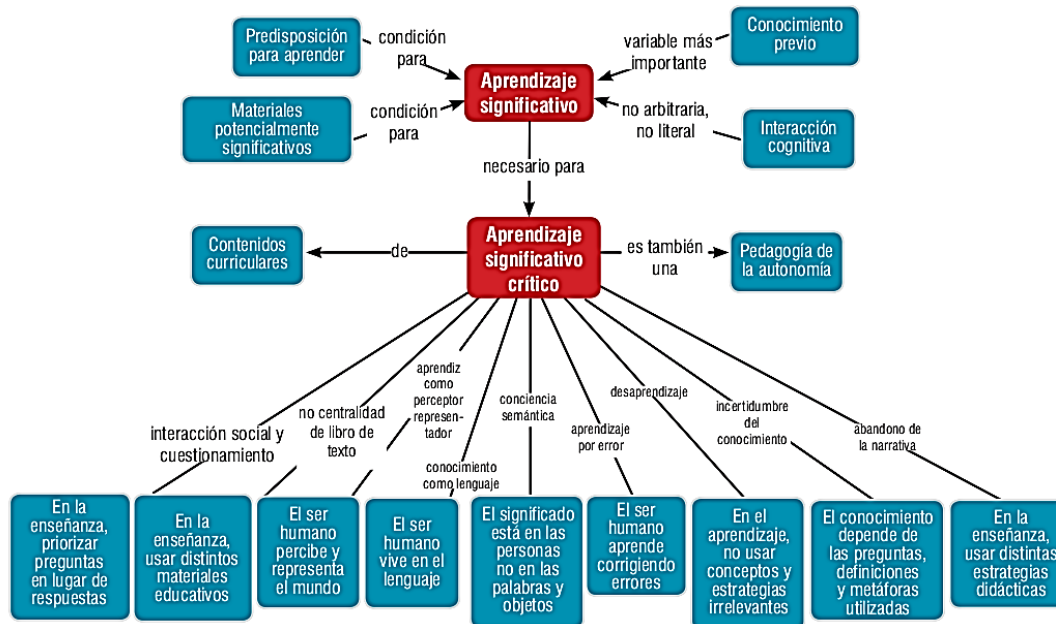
Predisposición para aprender

condición para

Conocimiento previo

variable más importante

Aprendizaje significativo

Materiales potencialmente significativos

condición para

no arbitraria, no literal

Interacción cognitiva

necesario para

Contenidos curriculares

de

Aprendizaje significativo crítico

es también una

Pedagogía de la autonomía

interacción social y cuestionamiento

no centralidad de libro de texto

aprendiz como perceptor represen-tador

conocimiento como lenguaje

conciencia semántica

aprendizaje por error

desaprendizaje

incertidumbre del conocimiento

abandono de la narrativa

En la enseñanza, priorizar preguntas en lugar de respuestas

En la enseñanza, usar distintos materiales educativos

El ser humano percibe y representa el mundo

El ser humano vive en el lenguaje

El significado está en las personas no en las palabras y objetos

El ser humano aprende corrigiendo errores

En el aprendizaje, no usar conceptos y estrategias irrelevantes

El conocimiento depende de las preguntas, definiciones y metáforas utilizadas

En la enseñanza, usar distintas estrategias didácticas